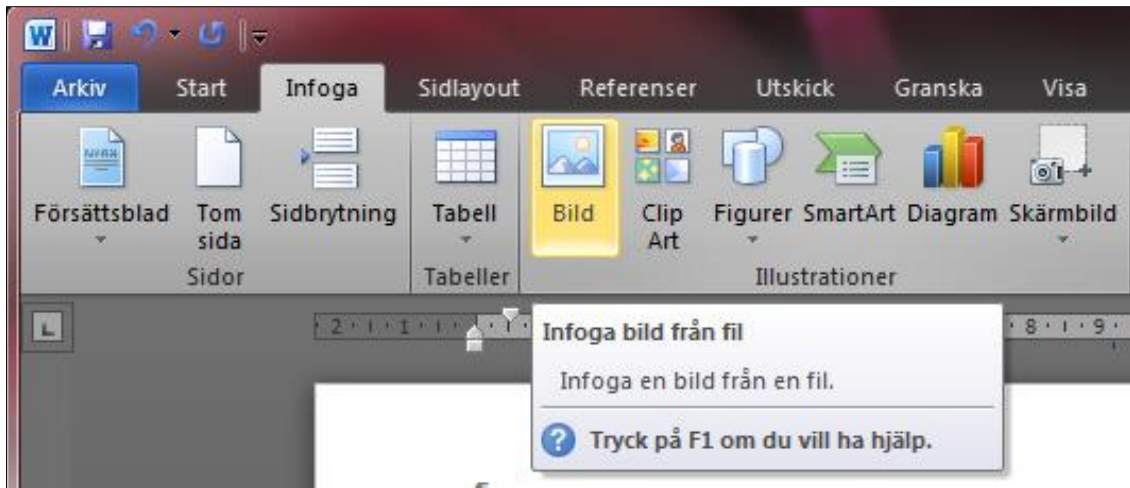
Arkiv Start Infoga Sidlayout Referenser Utskick Granska Visa

Försättsblad
Tom sida
Sidbrytning
Sidor

Tabell
Tabeller

Bild
Clip Art
Figurer
SmartArt
Diagram
Skärmbild
Illustrationer

2 · 1 · 1 · 8 · 1 · 9 ·

Infoga bild från fil

Infoga en bild från en fil.

Tryck på F1 om du vill ha hjälp.